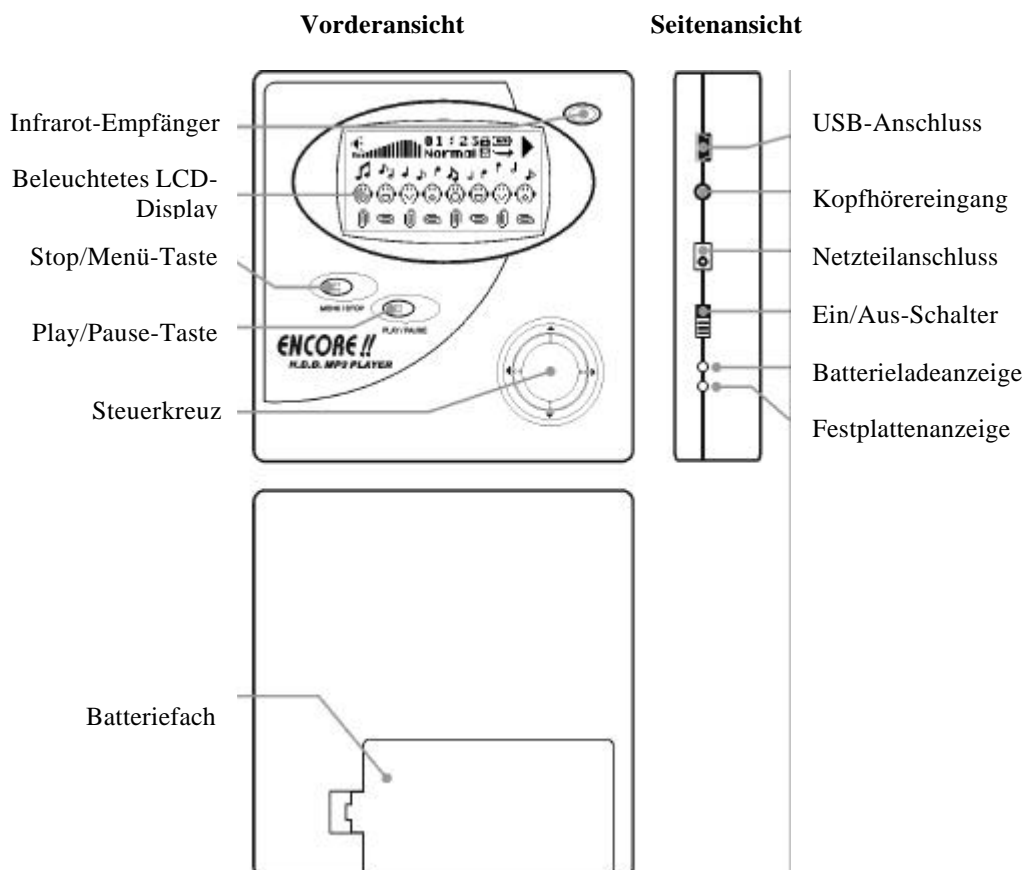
Vorderansicht

Seitenansicht

Infrarot-Empfänger

Beleuchtetes LCD-Display

Stop/Menü-Taste

Play/Pause-Taste

Steuerkreuz

01:25
Normal

MENU / STOP

PLAY / PAUSE

ENCORE !!
H.D.D. MP3 PLAYER

USB-Anschluss

Kopfhörereingang

Netzteilanschluss

Ein/Aus-Schalter

Batterieladeanzeige

Festplattenanzeige

Batteriefach